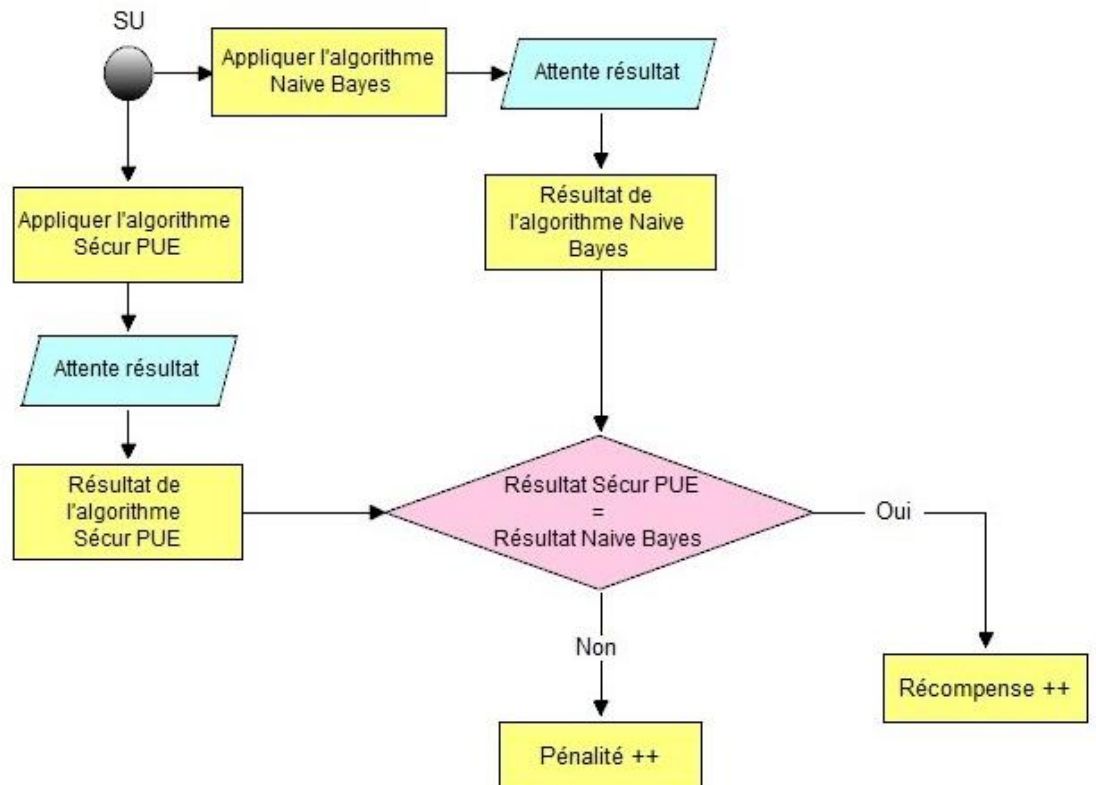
SU

Appliquer l'algorithme Naive Bayes

Attente résultat

Résultat de l'algorithme Naive Bayes

Appliquer l'algorithme Sécur PUE

Attente résultat

Résultat de l'algorithme Sécur PUE

Résultat Sécur PUE = Résultat Naive Bayes

Oui

Non

Récompense ++

Pénalité ++